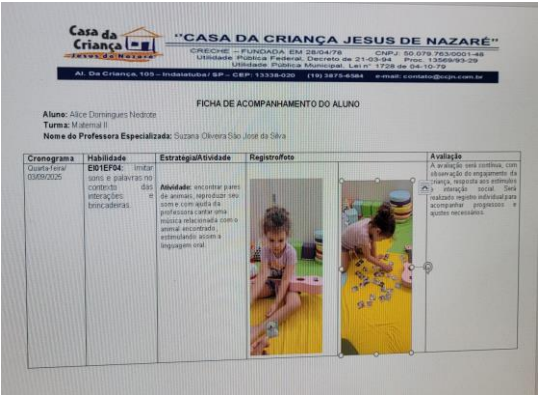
Casa da Criança Jesus de Nazaré

"CASA DA CRIANÇA JESUS DE NAZARÉ"

CRECHE – FUNDADA EM 28/04/78 CNPJ: 50.079.763/0001-48
Utilidade Pública Federal, Decreto de 21-03-94 Proc. 13569/93-29
Utilidade Pública Municipal, Lei nº 1728 de 04-10-79

Al. Da Criança, 105 – Indaiatuba / SP – CEP: 13338-020 (19) 3875-6584 e-mail: contato@ccjn.com.br

FICHA DE ACOMPANHAMENTO DO ALUNO

Aluno: Alice Domingues Nedrote
Turma: Maternal II
Nome do Professora Especializada: Suzana Oliveira São José da Silva

| Cronograma | Habilidade | Estratégia/Atividade | Registro/foto | | Avaliação |
|---|---|---|---|---|---|
| Quarta-feira/ 03/09/2025 | EI01EF04: Imitar sons e palavras no contexto das interações e brincadeiras. | Atividade: encontrar pares de animais, reproduzir seu som e com ajuda da professora cantar uma música relacionada com o animal encontrado, estimulando assim a linguagem oral. | | | A avaliação será contínua, com observação do engajamento da criança, resposta aos estímulos e interação social. Será realizado registro individual para acompanhar progressos e ajustes necessários. |